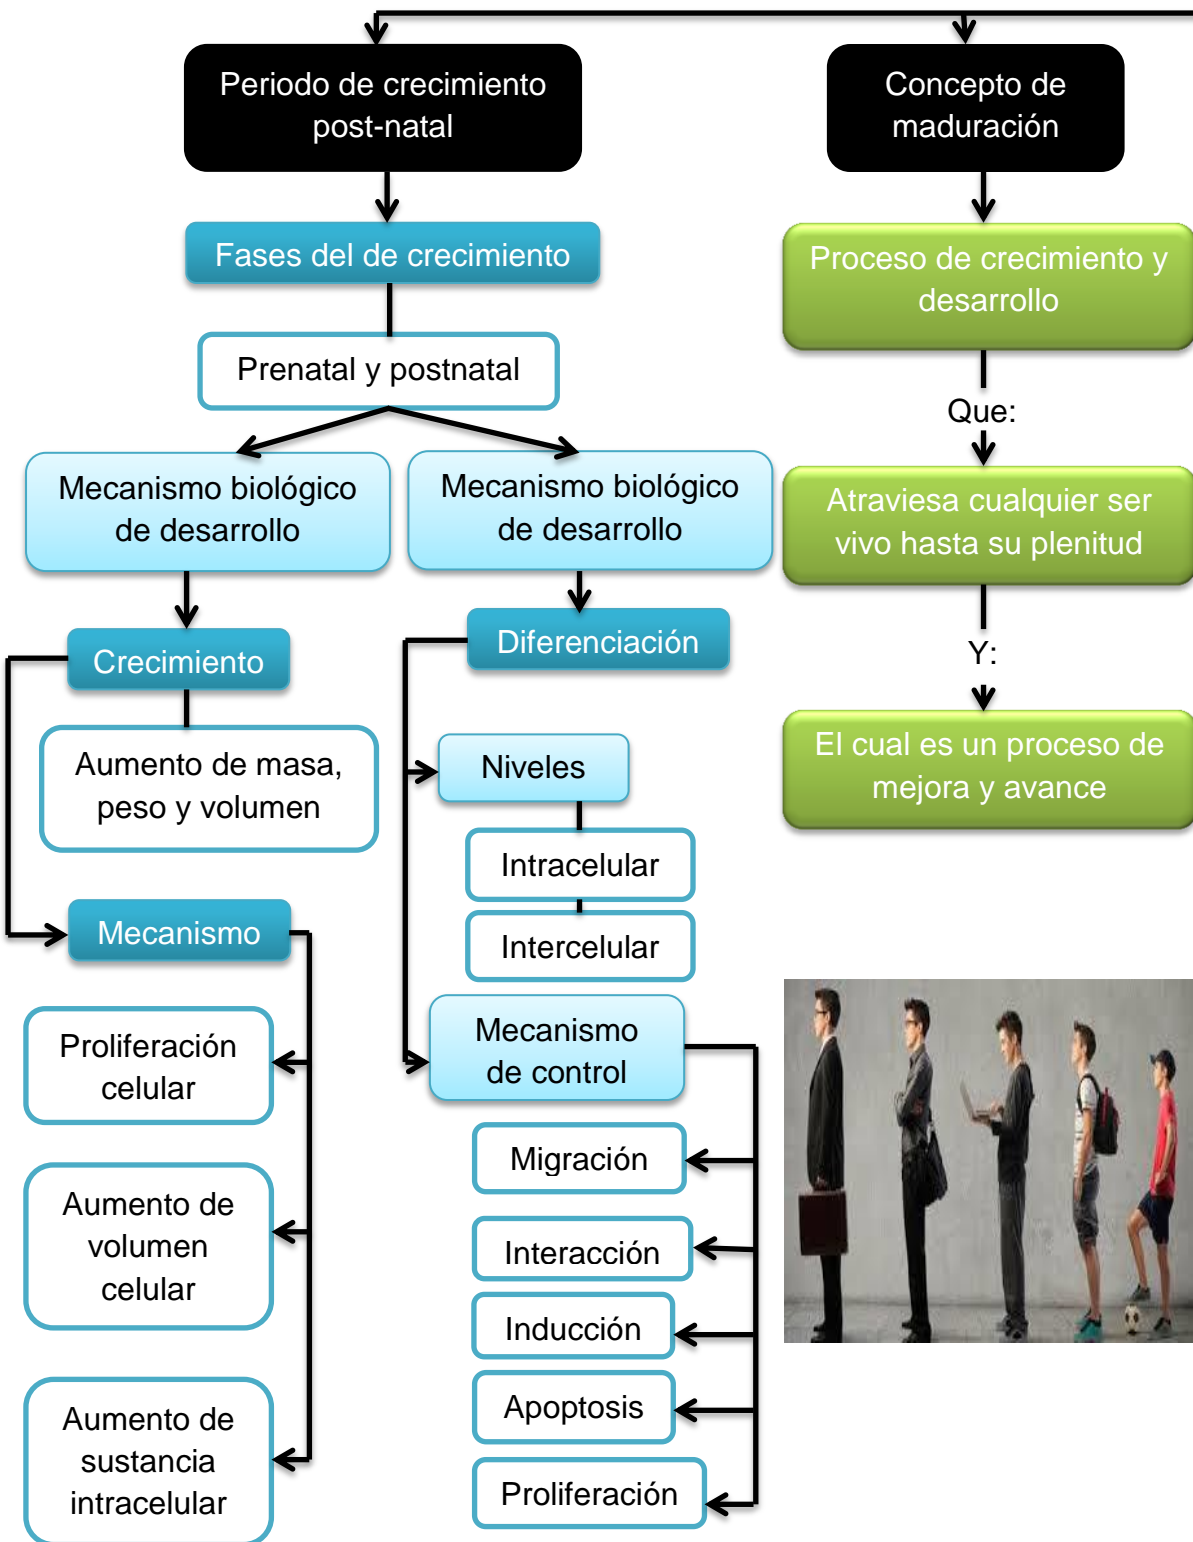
Periodo de crecimiento post-natal

Fases del de crecimiento

Prenatal y postnatal

Mecanismo biológico de desarrollo

Crecimiento

Aumento de masa, peso y volumen

Mecanismo

Proliferación celular

Aumento de volumen celular

Aumento de sustancia intracelular

Mecanismo biológico de desarrollo

Diferenciación

Niveles

Intracelular

Intercelular

Mecanismo de control

Migración

Interacción

Inducción

Apoptosis

Proliferación

Concepto de maduración

Proceso de crecimiento y desarrollo

Que:

Atraviesa cualquier ser vivo hasta su plenitud

Y:

El cual es un proceso de mejora y avance